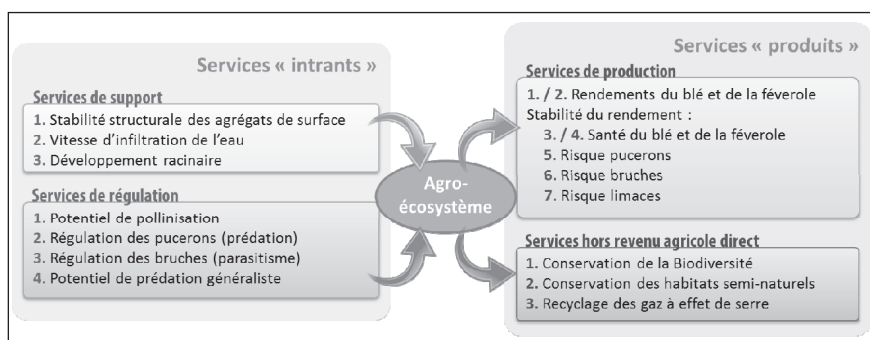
Services « intrants »

Services de support
1. Stabilité structurale des agrégats de surface
2. Vitesse d'infiltration de l'eau
3. Développement racinaire

Services de régulation
1. Potentiel de pollinisation
2. Régulation des pucerons (prédation)
3. Régulation des bruches (parasitisme)
4. Potentiel de prédation généraliste

Agro-écosystème

Services « produits »

Services de production
1. / 2. Rendements du blé et de la féverole
Stabilité du rendement :
3. / 4. Santé du blé et de la féverole
5. Risque pucerons
6. Risque bruches
7. Risque limaces

Services hors revenu agricole direct
1. Conservation de la Biodiversité
2. Conservation des habitats semi-naturels
3. Recyclage des gaz à effet de serre